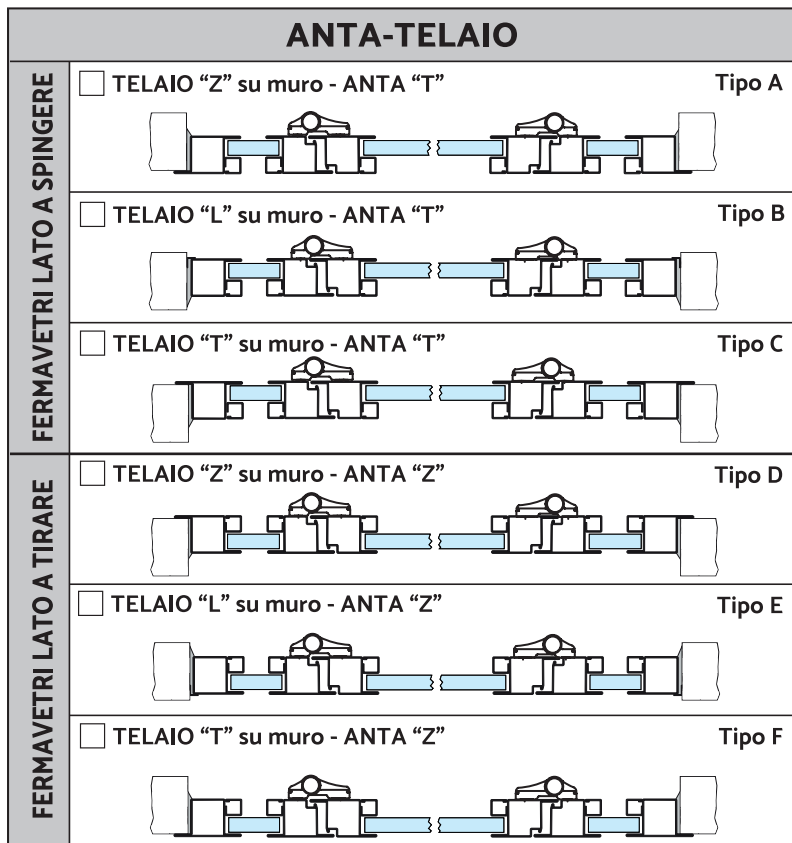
ANTA-TELAIO

FERMAVETRI LATO A SPINGERE

TELAIO “Z” su muro - ANTA “T” Tipo A

TELAIO “L” su muro - ANTA “T” Tipo B

TELAIO “T” su muro - ANTA “T” Tipo C

FERMAVETRI LATO A TIRARE

TELAIO “Z” su muro - ANTA “Z” Tipo D

TELAIO “L” su muro - ANTA “Z” Tipo E

TELAIO “T” su muro - ANTA “Z” Tipo F